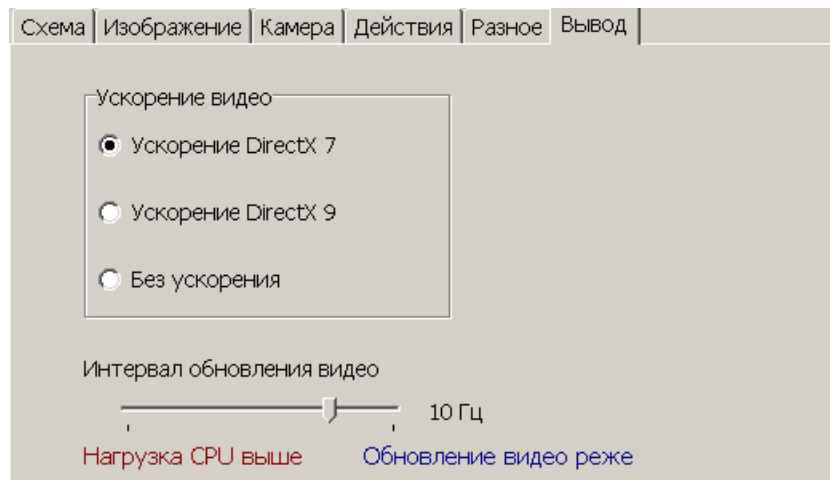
Схема | Изображение | Камера | Действия | Разное | Вывод

Ускорение видео

Ускорение DirectX 7

Ускорение DirectX 9

Без ускорения

Интервал обновления видео

10 Гц

Нагрузка CPU выше

Обновление видео реже